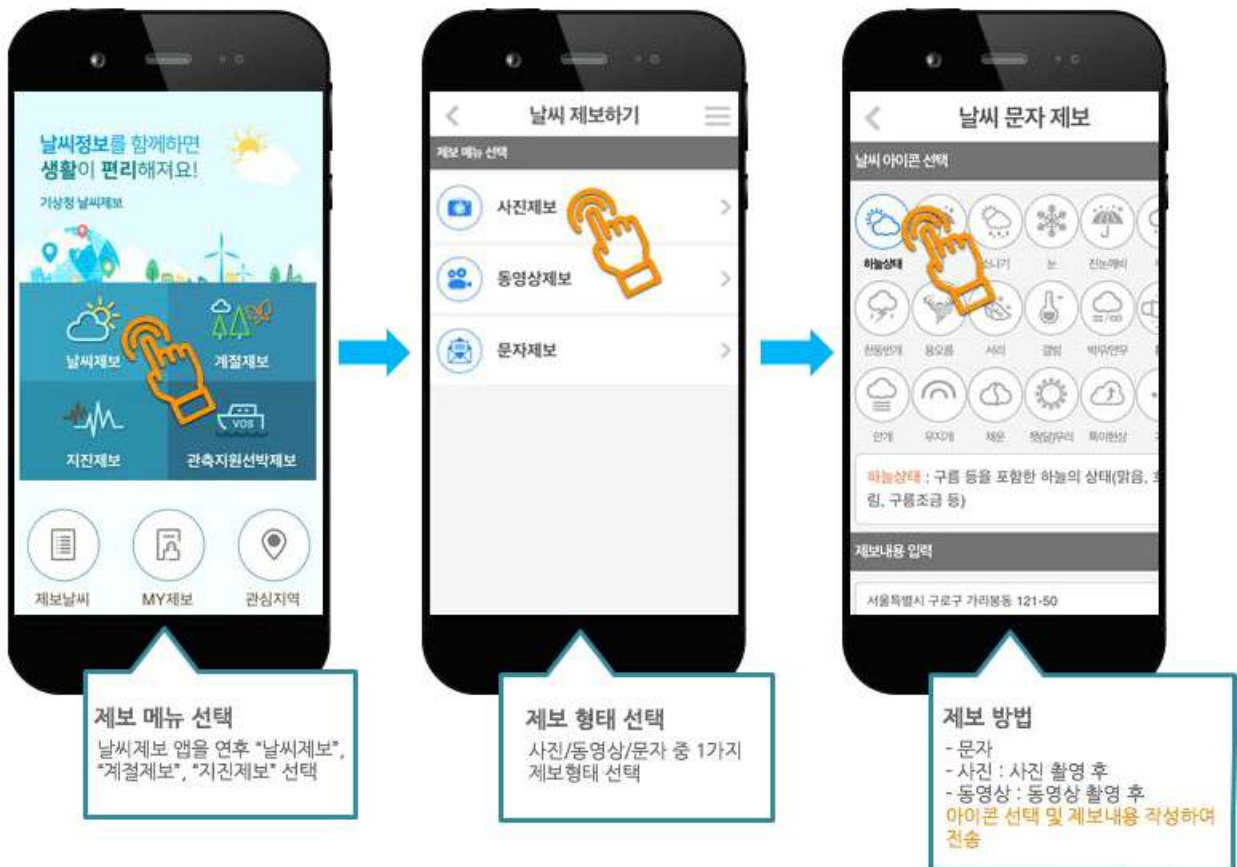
날씨정보를 함께하면
생활이 편리해져요!
기상청 날씨제보

날씨제보
계절제보
지진제보
관측지원선박제보

제보날씨
MY제보
관심지역

제보 메뉴 선택
날씨제보 앱을 연후 "날씨제보", "계절제보", "지진제보" 선택

날씨 제보하기
제보 메뉴 선택
사진제보
동영상제보
문자제보

제보 형태 선택
사진/동영상/문자 중 1가지 제보형태 선택

날씨 문자 제보
날씨 아이콘 선택
하늘상태 소나기 눈 진눈깨비
천둥번개 용오름 서리 결빙 박무연무
안개 무지개 채운 햇무리/달무리 특이현상

하늘상태 : 구름 등을 포함한 하늘의 상태(맑음, 흐림, 구름조금 등)

제보내용 입력
서울특별시 구로구 가리봉동 121-50

제보 방법
- 문자
- 사진 : 사진 촬영 후
- 동영상 : 동영상 촬영 후
아이콘 선택 및 제보내용 작성하여 전송